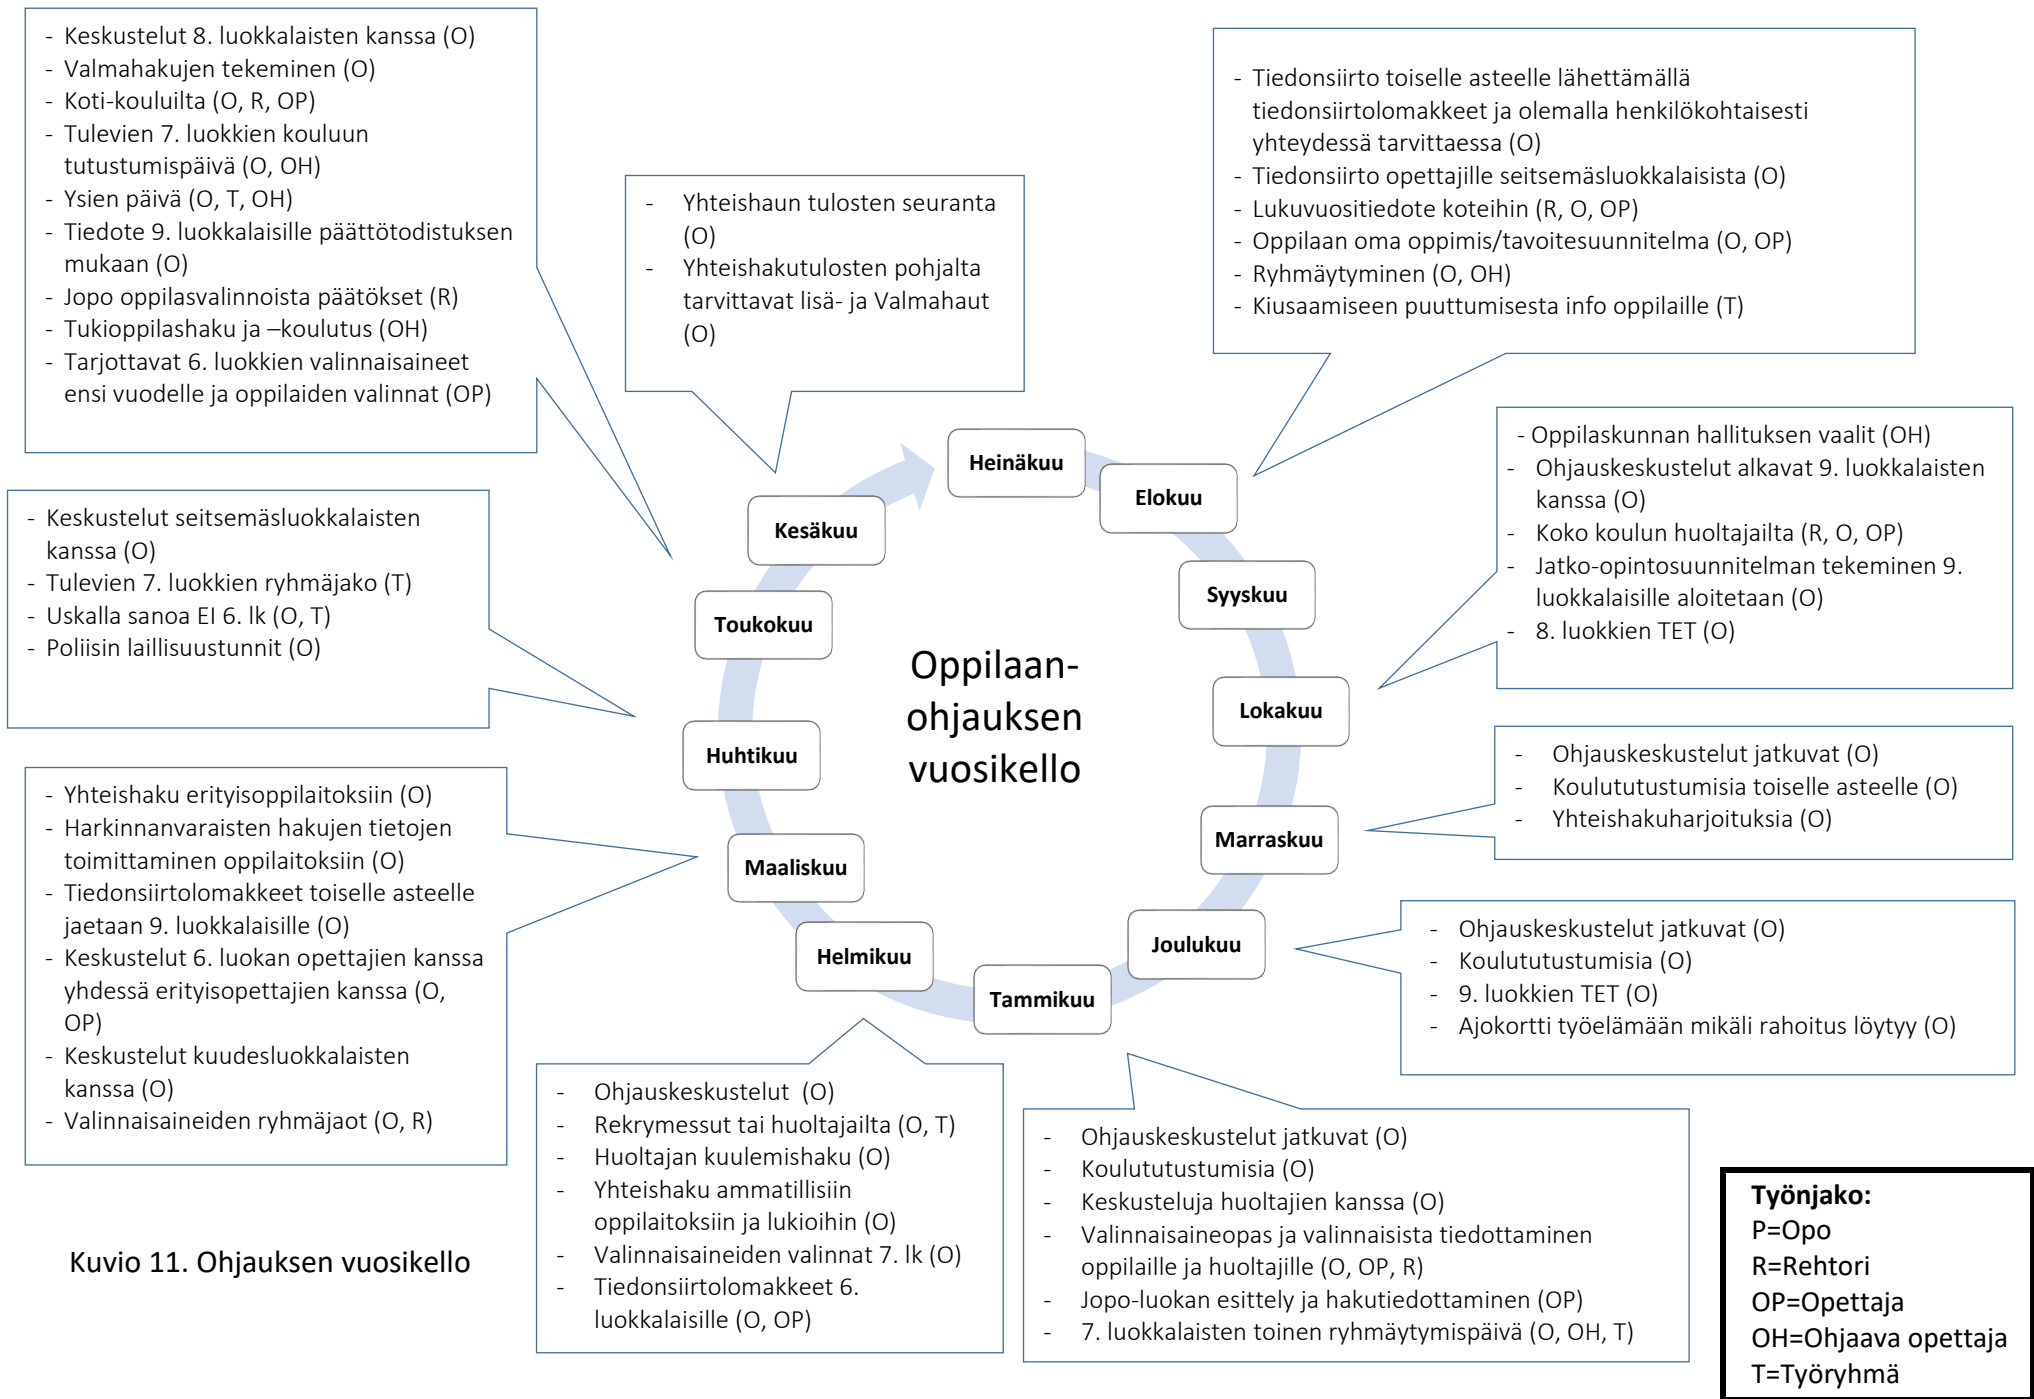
- Keskustelut 8. luokkalaisten kanssa (O)
- Valmahakujen tekeminen (O)
- Koti-kouluilta (O, R, OP)
- Tulevien 7. luokkien kouluun tutustumispäivä (O, OH)
- Ysien päivä (O, T, OH)
- Tiedote 9. luokkalaisille päättötodistuksen mukaan (O)
- Jopo oppilasvalinnoista päätökset (R)
- Tukioppilashaku ja –koulutus (OH)
- Tarjottavat 6. luokkien valinnaisaineet ensi vuodelle ja oppilaiden valinnat (OP)

- Yhteishaun tulosten seuranta (O)
- Yhteishakutulosten pohjalta tarvittavat lisä- ja Valmahaut (O)

- Tiedonsiirto toiselle asteelle lähettämällä tiedonsiirtolomakkeet ja olemalla henkilökohtaisesti yhteydessä tarvittaessa (O)
- Tiedonsiirto opettajille seitsemäsluokkalaisista (O)
- Lukuvuositiedote koteihin (R, O, OP)
- Oppilaan oma oppimis/tavoitesuunnitelma (O, OP)
- Ryhmäytyminen (O, OH)
- Kiusaamiseen puuttumisesta info oppilaille (T)

- Oppilaskunnan hallituksen vaalit (OH)
- Ohjauskeskustelut alkavat 9. luokkalaisten kanssa (O)
- Koko koulun huoltajailta (R, O, OP)
- Jatko-opintosuunnitelman tekeminen 9. luokkalaisille aloitetaan (O)
- 8. luokkien TET (O)

- Keskustelut seitsemäsluokkalaisten kanssa (O)
- Tulevien 7. luokkien ryhmäjako (T)
- Uskalla sanoa EI 6. lk (O, T)
- Poliisin laillisuustunnit (O)

Heinäkuu
Elokuu
Kesäkuu
Syyskuu
Toukokuu
Lokakuu
Huhtikuu
Marraskuu
Maaliskuu
Joulukuu
Helmikuu
Tammikuu

Oppilaan-ohjauksen vuosikello

- Ohjauskeskustelut jatkuvat (O)
- Koulututustumisia toiselle asteelle (O)
- Yhteishakuharjoituksia (O)

- Yhteishaku erityisoppilaitoksiin (O)
- Harkinnanvaraisten hakujen tietojen toimittaminen oppilaitoksiin (O)
- Tiedonsiirtolomakkeet toiselle asteelle jaetaan 9. luokkalaisille (O)
- Keskustelut 6. luokan opettajien kanssa yhdessä erityisopettajien kanssa (O, OP)
- Keskustelut kuudesluokkalaisten kanssa (O)
- Valinnaisaineiden ryhmäjaot (O, R)

- Ohjauskeskustelut jatkuvat (O)
- Koulututustumisia (O)
- 9. luokkien TET (O)
- Ajokortti työelämään mikäli rahoitus löytyy (O)

- Ohjauskeskustelut (O)
- Rekrymessut tai huoltajailta (O, T)
- Huoltajan kuulemishaku (O)
- Yhteishaku ammatillisiin oppilaitoksiin ja lukioihin (O)
- Valinnaisaineiden valinnat 7. lk (O)
- Tiedonsiirtolomakkeet 6. luokkalaisille (O, OP)

- Ohjauskeskustelut jatkuvat (O)
- Koulututustumisia (O)
- Keskusteluja huoltajien kanssa (O)
- Valinnaisaineopas ja valinnaisista tiedottaminen oppilaille ja huoltajille (O, OP, R)
- Jopo-luokan esittely ja hakutiedottaminen (OP)
- 7. luokkalaisten toinen ryhmäytymispäivä (O, OH, T)

Kuvio 11. Ohjauksen vuosikello

Työnjako:
P=Opo
R=Rehtori
OP=Opettaja
OH=Ohjaava opettaja
T=Työryhmä